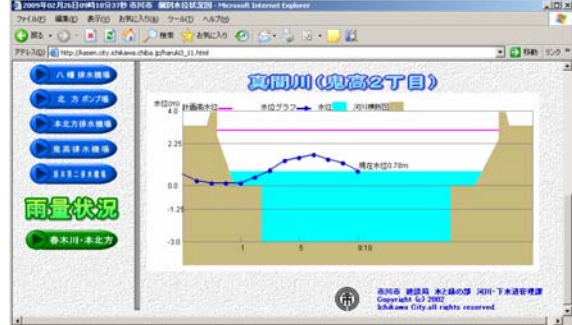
2009年02月26日09時10分37秒 市川市 観測水位状況図 - Microsoft Internet Explorer

ファイル(F) 編集(E) 表示(V) お気に入り(A) ツール(T) ヘルプ(H)

戻る 検索 お気に入り

アドレス(D) http://kasen.city.ichikawa.chiba.jp/haruki3_11.html 移動 リンク

八幡排水機場

北方ポンプ場

本北方排水機場

鬼高排水機場

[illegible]

雨量状況

春木川・本北方

真間川(鬼高2丁目)

水位(m) 計画高水位 水位グラフ 水位 河川横断図

4.0

2.25

0.0

-1.25

-3.0

現在水位0.78m

1

5

9:10

市川市 建設局 水と緑の部 河川・下水道管理課
Copyright (c) 2002
Ichikawa City. all rights reserved.